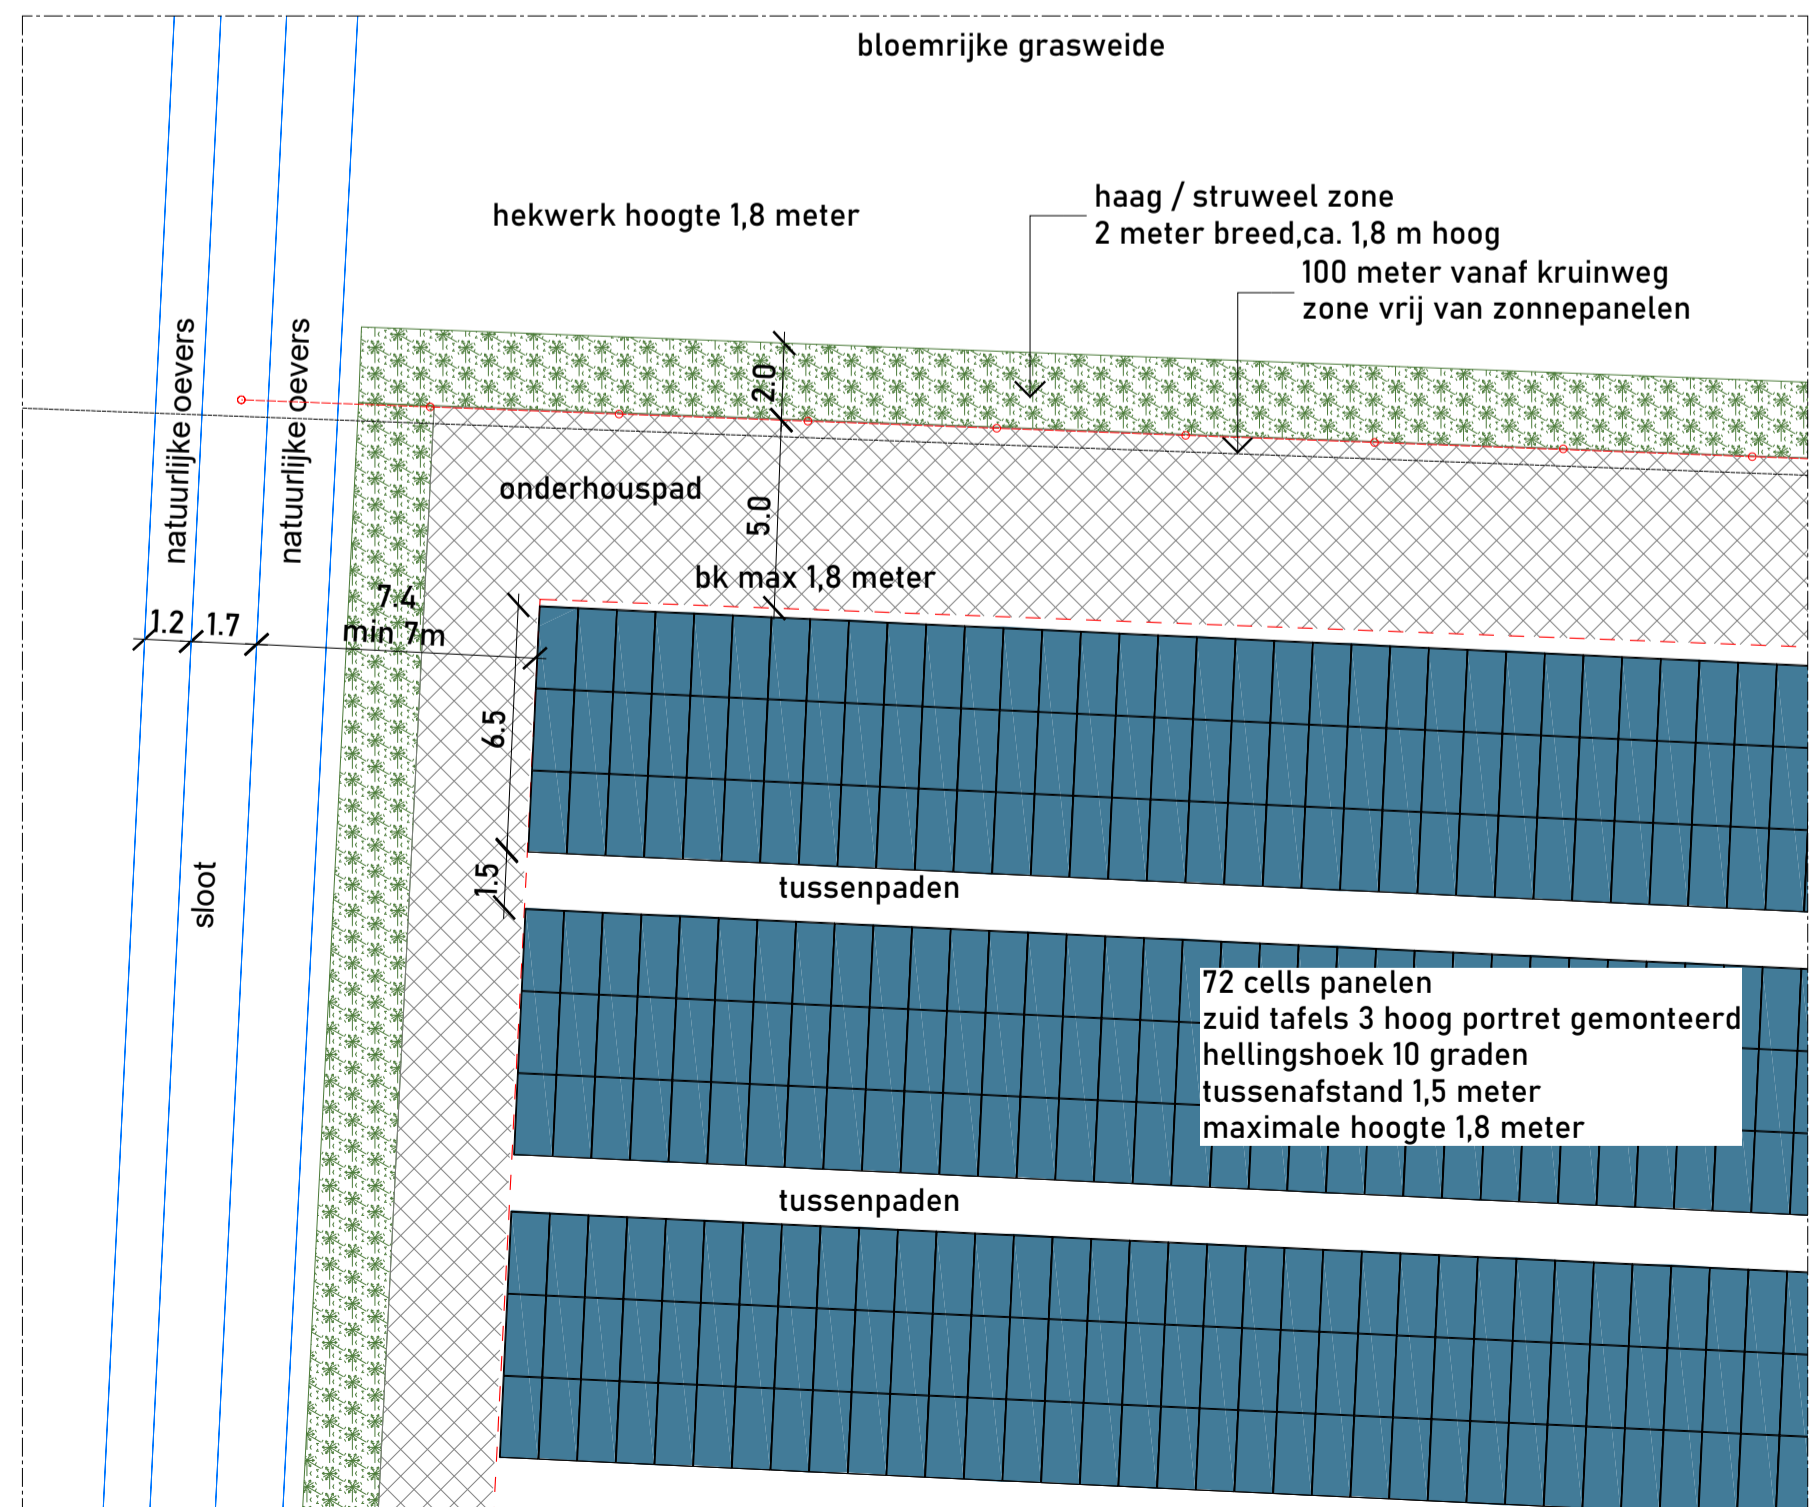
bloemrijke grasweide

hekwerk hoogte 1,8 meter

haag / struweel zone
2 meter breed,ca. 1,8 m hoog

100 meter vanaf kruinweg
zone vrij van zonnepanelen

natuurlijke oevers

natuurlijke oevers

2.0

onderhouspad

5.0

bk max 1,8 meter

7.4
min 7m

1.2

1.7

6.5

1.5

sloot

tussenpaden

72 cells panelen
zuid tafels 3 hoog portret gemonteerd
hellingshoek 10 graden
tussenafstand 1,5 meter
maximale hoogte 1,8 meter

tussenpaden